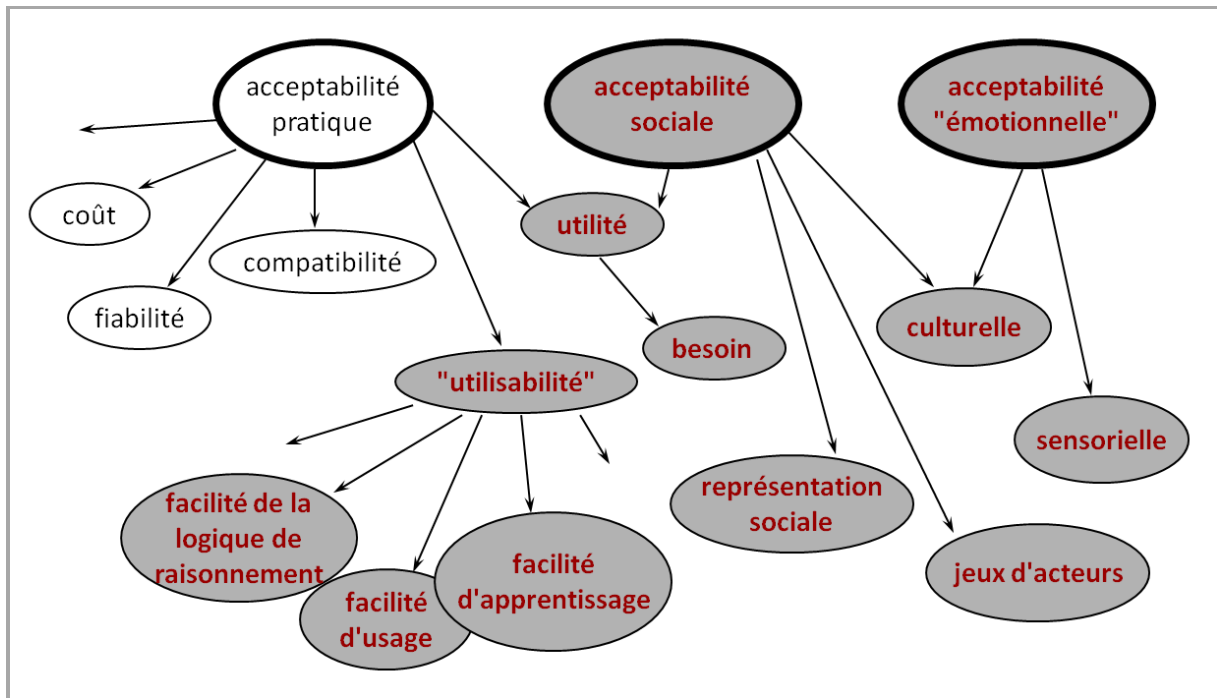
acceptabilité pratique

acceptabilité sociale

acceptabilité "émotionnelle"

coût

compatibilité

fiabilité

utilité

besoin

culturelle

sensorielle

"utilisabilité"

facilité de la logique de raisonnement

facilité d'usage

facilité d'apprentissage

représentation sociale

jeux d'acteurs